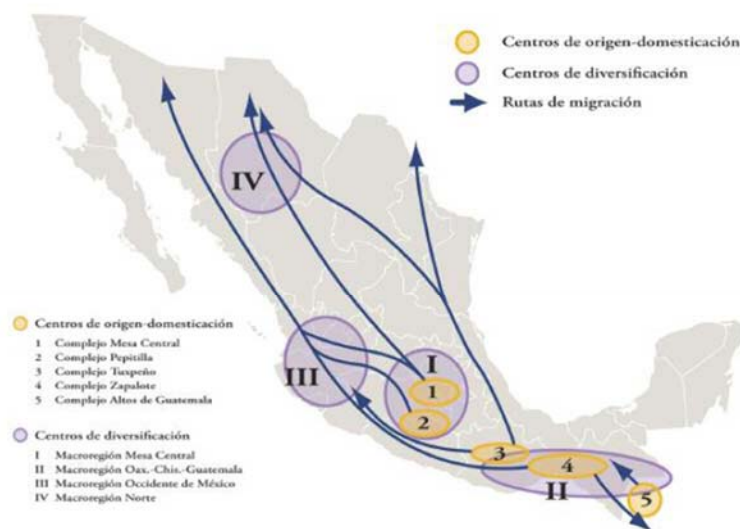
Centros de origen-domesticación
Centros de diversificación
Rutas de migración

IV
III
I
1
2
3
4
II
5

Centros de origen-domesticación
1 Complejo Mesa Central
2 Complejo Pepitilla
3 Complejo Tuxpeño
4 Complejo Zapalote
5 Complejo Altos de Guatemala

Centros de diversificación
I Macroregión Mesa Central
II Macroregión Oax.-Chis.-Guatemala
III Macroregión Occidente de México
IV Macroregión Norte